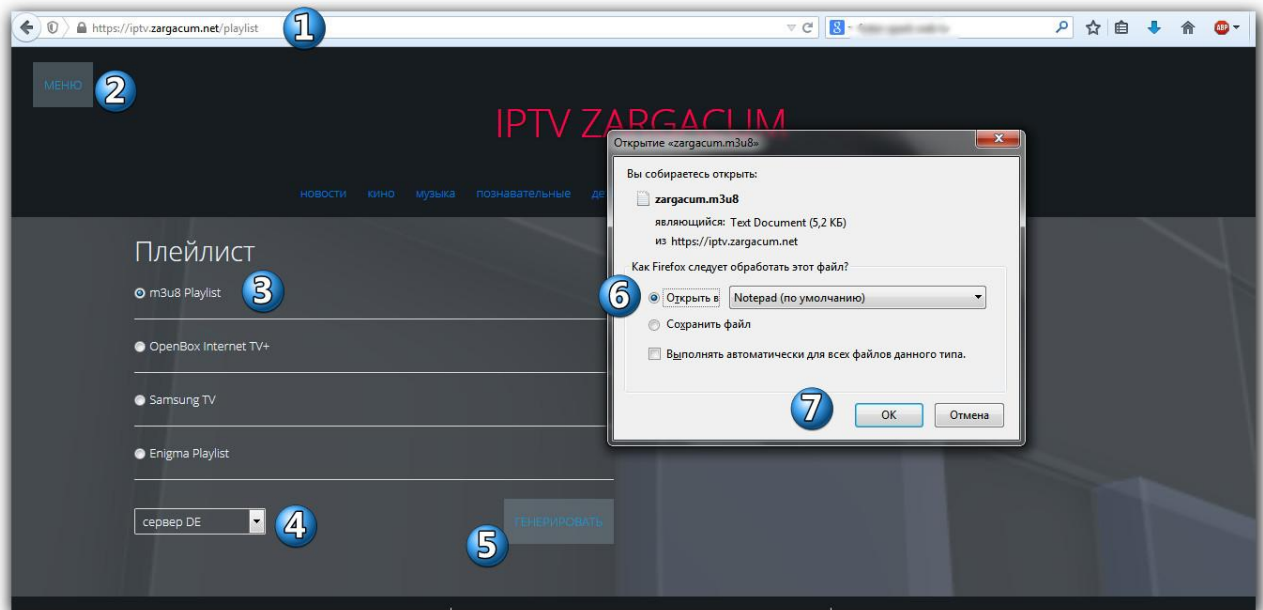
https://iptv.zargacum.net/playlist

1

МЕНЮ

2

IPTV ZARGACUM

новости кино музыка познавательные де

Плейлист

m3u8 Playlist

3

OpenBox Internet TV+

Samsung TV

Enigma Playlist

сервер DE

4

ГЕНЕРИРОВАТЬ

5

Открытие «zargacum.m3u8»

Вы собираетесь открыть:

zargacum.m3u8

являющийся: Text Document (5,2 КБ)

из https://iptv.zargacum.net

Как Firefox следует обработать этот файл?

6

Открыть в Notepad (по умолчанию)

Сохранить файл

Выполнять автоматически для всех файлов данного типа.

7

OK Отмена